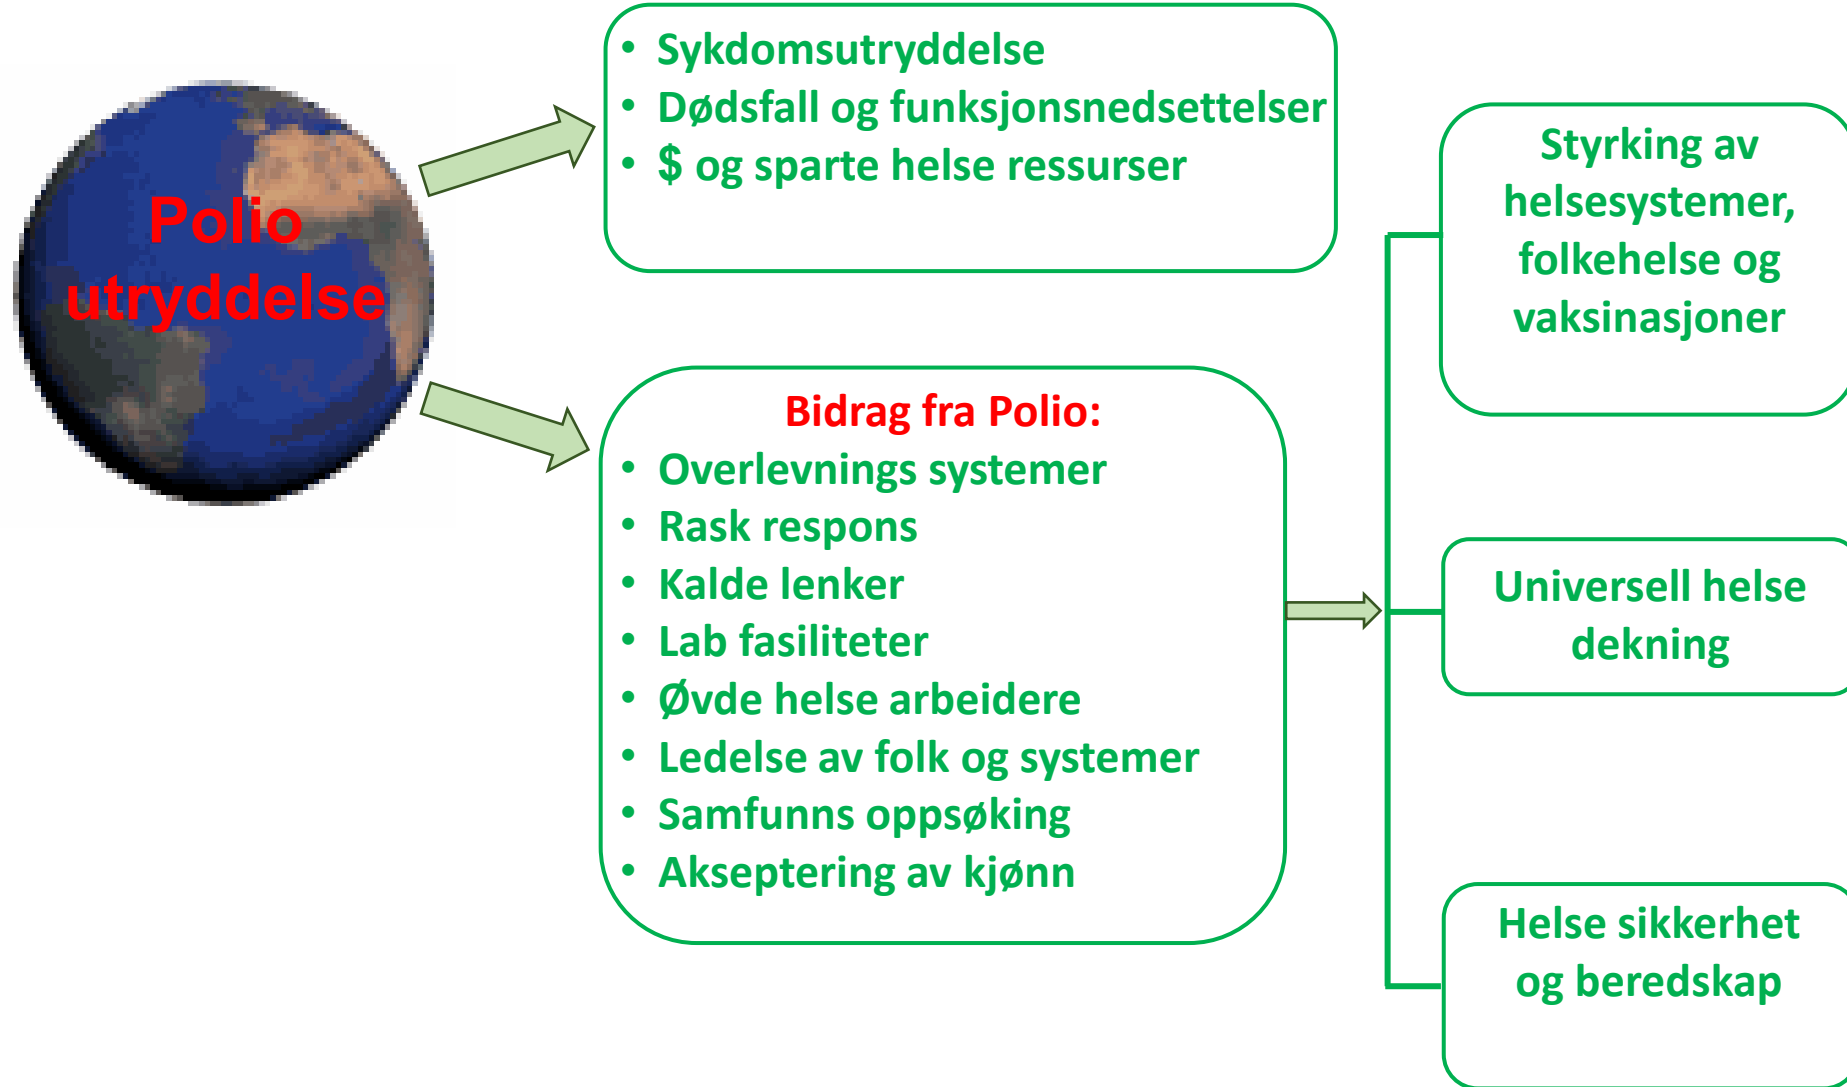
Polio utryddelse

• Sykdomsutryddelse
• Dødsfall og funksjonsnedsettelser
• \$ og sparte helse ressurser

Bidrag fra Polio:
• Overlevnings systemer
• Rask respons
• Kalde lenker
• Lab fasiliteter
• Øvde helse arbeidere
• Ledelse av folk og systemer
• Samfunns oppsøking
• Akseptering av kjønn

Styrking av helsesystemer, folkehelse og vaksinasjoner

Universell helse dekning

Helse sikkerhet og beredskap